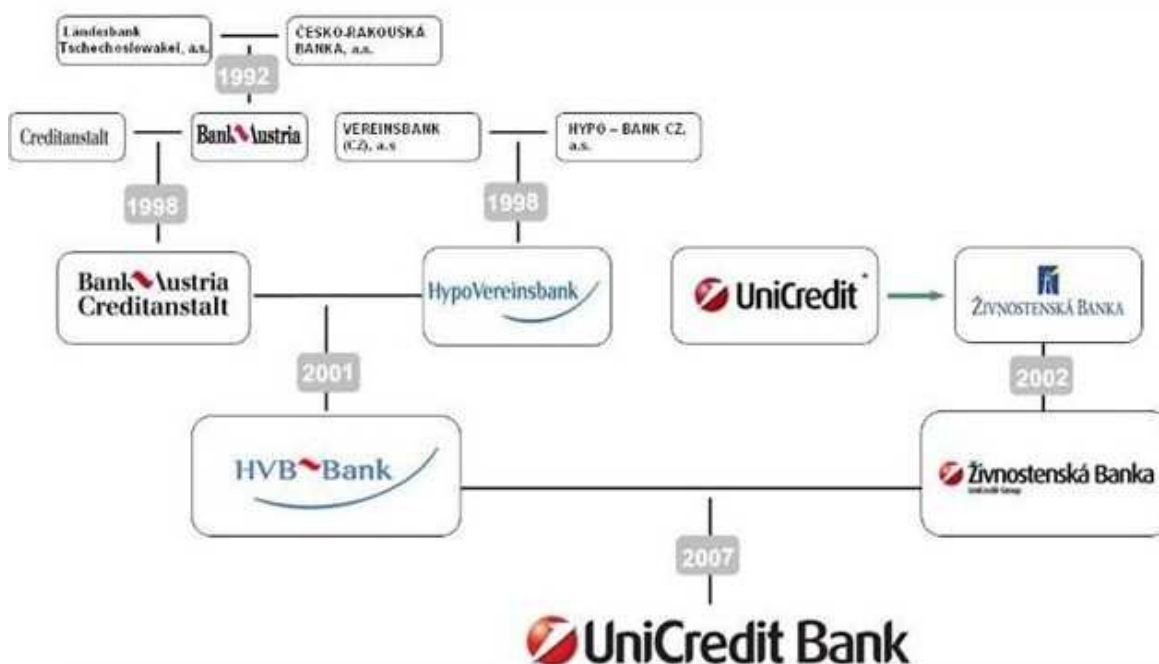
Länderbank Tschechoslowakei, a.s.

ČESKO-RAKOUSKÁ BANKA, a.s.

1992

Creditanstalt

Bank Austria

VEREINSBANK (CZ), a.s

HYPO – BANK CZ. a.s.

1998

1998

Bank Austria Creditanstalt

HypoVereinsbank

UniCredit

Živnostenská Banka

2001

2002

HVB Bank

Živnostenská Banka

UniCredit Group

2007

UniCredit Bank